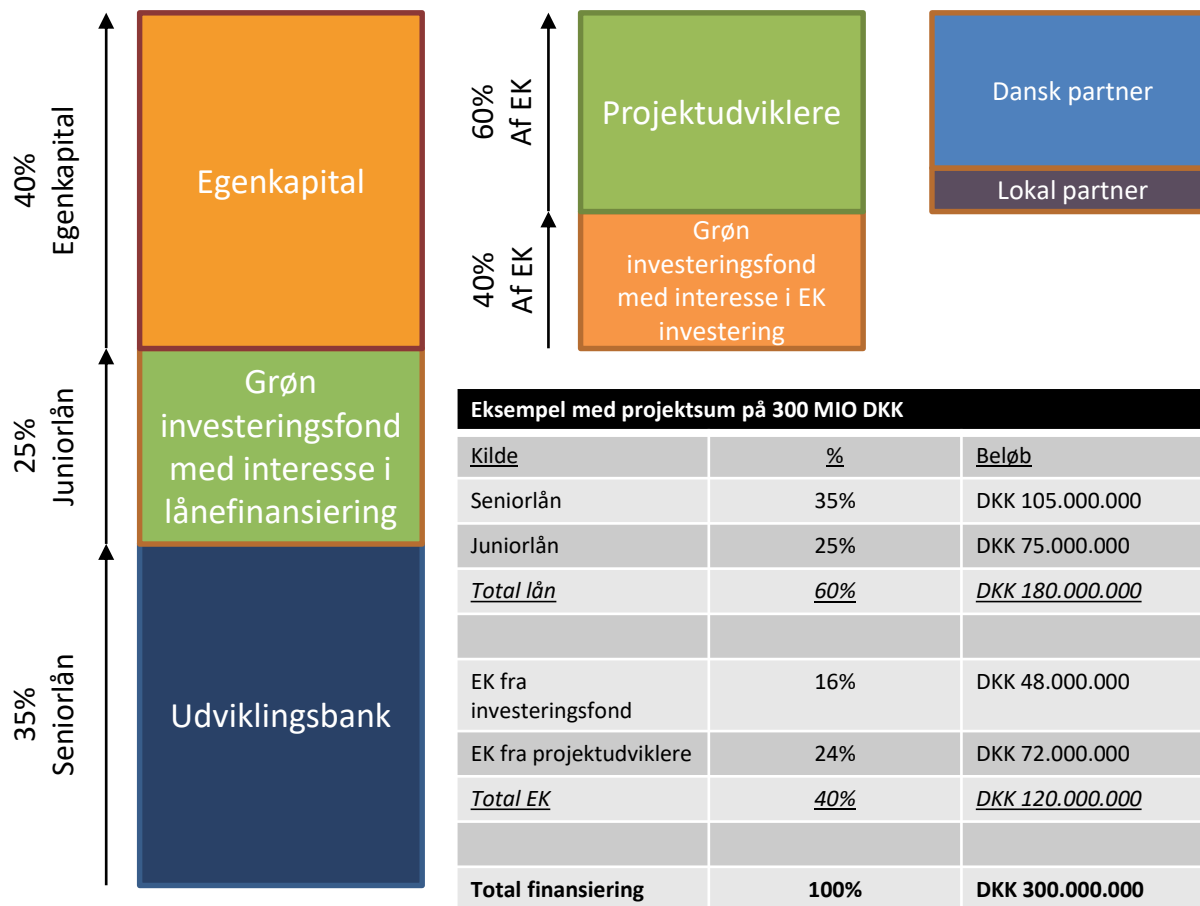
40%
Egenkapital

Egenkapital

25%
Juniorlån

Grøn investeringsfond med interesse i lånefinansiering

35%
Seniorlån

Udviklingsbank

60%
Af EK

Projektudviklere

40%
Af EK

Grøn investeringsfond med interesse i EK investering

Dansk partner

Lokal partner

**Eksempel med projektsum på 300 MIO DKK**

| Kilde | % | Beløb |
|---|---|---|
| Seniorlån | 35% | DKK 105.000.000 |
| Juniorlån | 25% | DKK 75.000.000 |
| *Total lån* | *60%* | *DKK 180.000.000* |
| | | |
| EK fra investeringsfond | 16% | DKK 48.000.000 |
| EK fra projektudviklere | 24% | DKK 72.000.000 |
| *Total EK* | *40%* | *DKK 120.000.000* |
| | | |
| **Total finansiering** | **100%** | **DKK 300.000.000** |